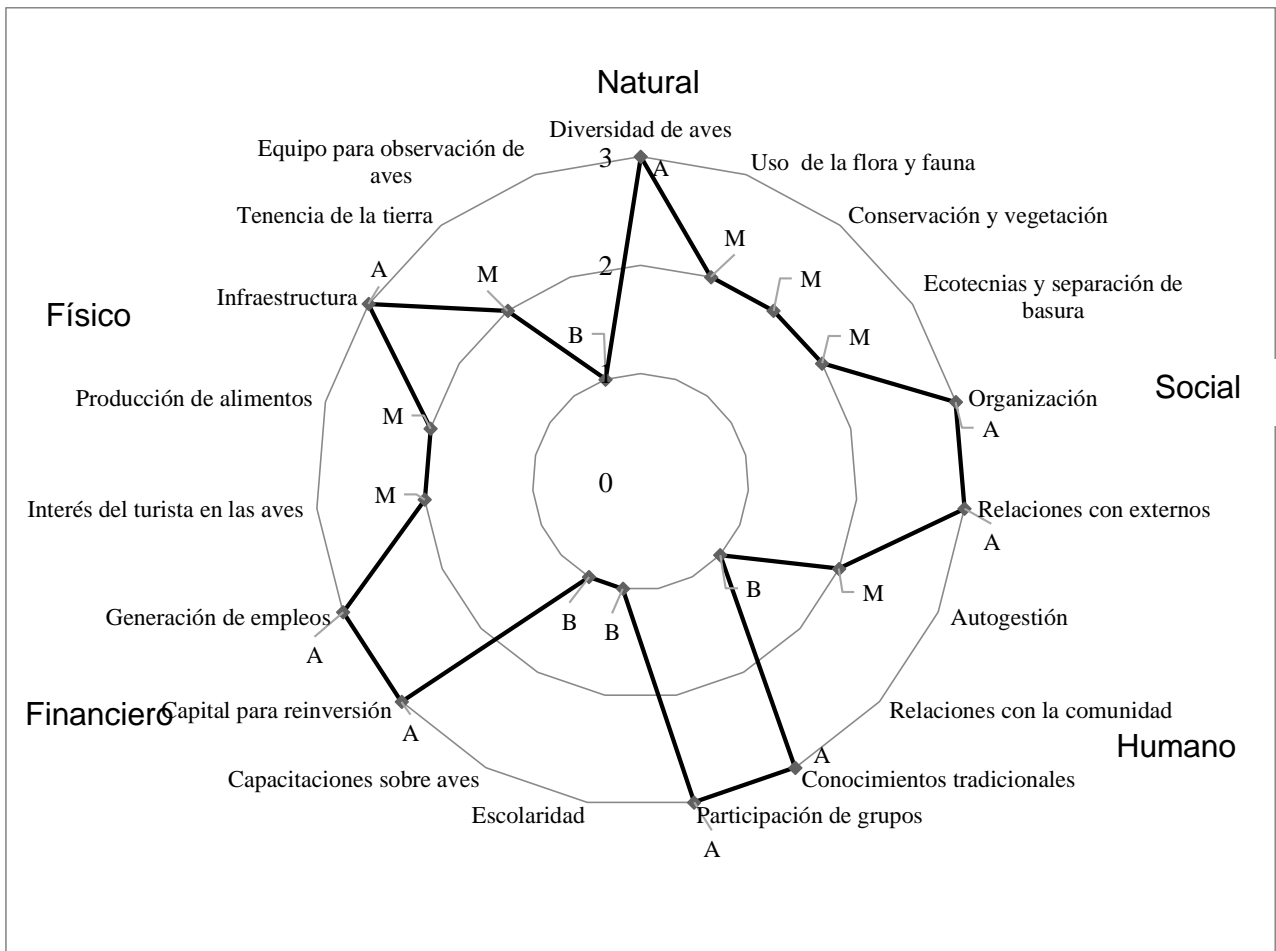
Natural

Diversidad de aves

3

A

Uso de la flora y fauna

Equipo para observación de aves

Conservación y vegetación

2

M

Tenencia de la tierra

M

A

M

Ecotecnias y separación de basura

Físico

Infraestructura

B

M

Social

Organización

A

Producción de alimentos

M

0

Relaciones con externos

M

A

Interés del turista en las aves

B

M

B

B

Autogestión

Generación de empleos

A

Relaciones con la comunidad

Financiero

Capital para reinversión

A

A

Humano

Conocimientos tradicionales

Capacitaciones sobre aves

Escolaridad

Participación de grupos

A